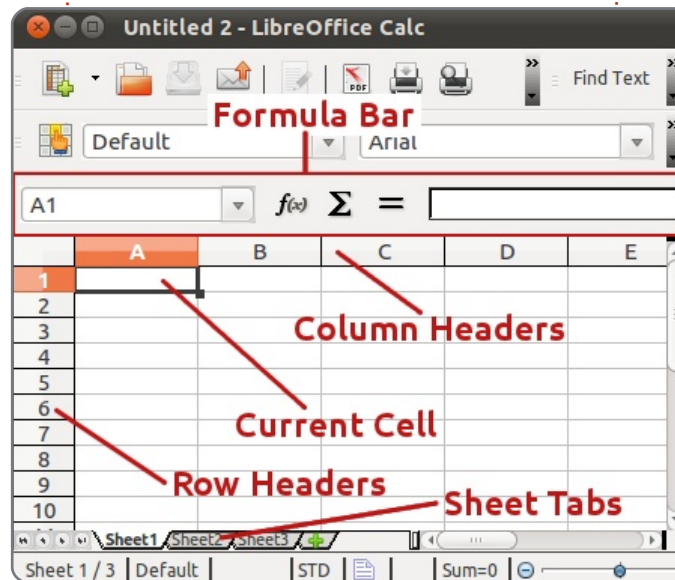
Untitled 2 - LibreOffice Calc

Find Text

Formula Bar

Default

Arial

A1

$f(x)$ $\Sigma$ =

A B C D E

1
2
3
4
5
6
7
8
9
10

Column Headers

Current Cell

Row Headers

Sheet Tabs

Sheet1 Sheet2 Sheet3

Sheet 1 / 3 Default STD Sum=0